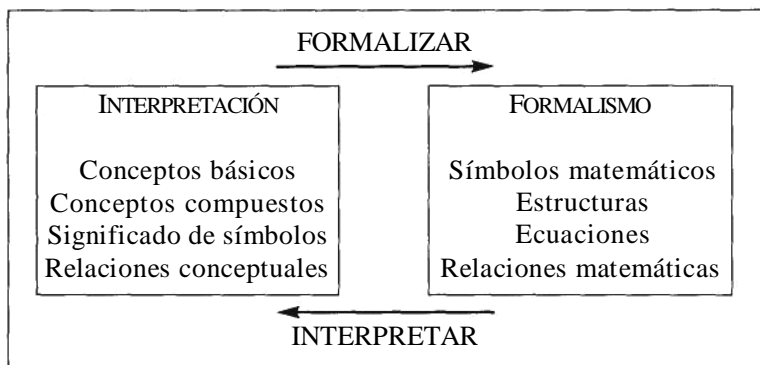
FORMALIZAR

INTERPRETACIÓN

Conceptos básicos
Conceptos compuestos
Significado de símbolos
Relaciones conceptuales

FORMALISMO

Símbolos matemáticos
Estructuras
Ecuaciones
Relaciones matemáticas

INTERPRETAR